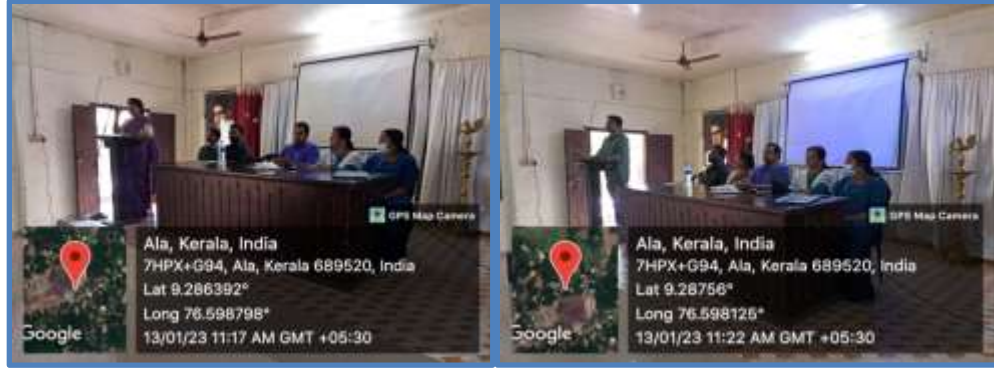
GPS Map Camera

Google

Ala, Kerala, India
7HPX+G94, Ala, Kerala 689520, India
Lat 9.286392°
Long 76.598798°
13/01/23 11:17 AM GMT +05:30

GPS Map Camera

Google

Ala, Kerala, India
7HPX+G94, Ala, Kerala 689520, India
Lat 9.28756°
Long 76.598125°
13/01/23 11:22 AM GMT +05:30